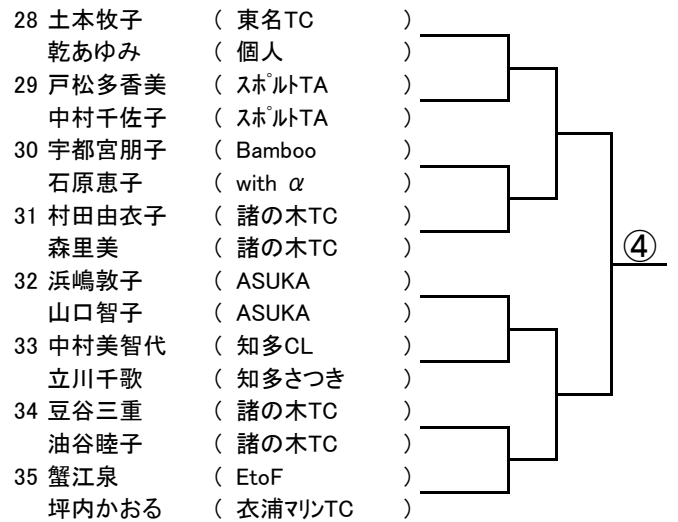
28 土本牧子 ( 東名TC )
乾あゆみ ( 個人 )
29 戸松多香美 ( ｽﾎﾟﾙﾄTA )
中村千佐子 ( ｽﾎﾟﾙﾄTA )
30 宇都宮朋子 ( Bamboo )
石原恵子 ( with $\alpha$ )
31 村田由衣子 ( 諸の木TC )
森里美 ( 諸の木TC )
32 浜嶋敦子 ( ASUKA )
山口智子 ( ASUKA )
33 中村美智代 ( 知多CL )
立川千歌 ( 知多さつき )
34 豆谷三重 ( 諸の木TC )
油谷睦子 ( 諸の木TC )
35 蟹江泉 ( EtoF )
坪内かおる ( 衣浦ﾏﾘﾝTC )

④